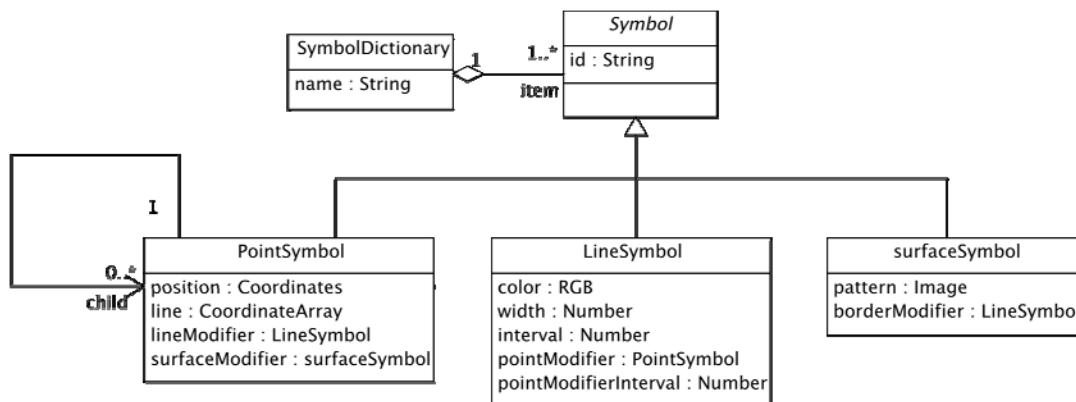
SymbolDictionary
name : String

1

1..*
item

Symbol
id : String

1

0..*
child

PointSymbol
position : Coordinates
line : CoordinateArray
lineModifier : LineSymbol
surfaceModifier : surfaceSymbol

LineSymbol
color : RGB
width : Number
interval : Number
pointModifier : PointSymbol
pointModifierInterval : Number

surfaceSymbol
pattern : Image
borderModifier : LineSymbo